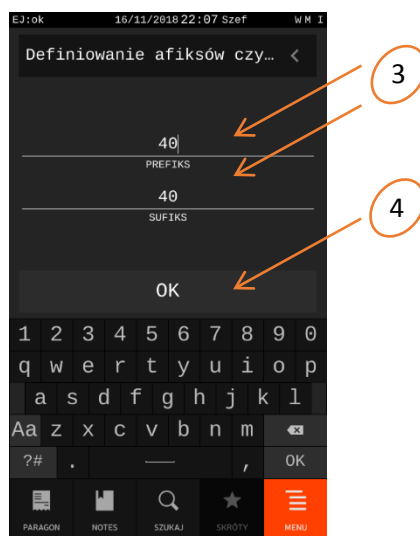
EJ:ok 16/11/2018 22:07 Szef W M I

Definiowanie afiksów czy… <

3

40
PREFIKS

40
SUFIKS

4

OK

1 2 3 4 5 6 7 8 9 0
q w e r t y u i o p
a s d f g h j k l
Aa z x c v b n m
?# . , OK

PARAGON NOTES SZUKAJ SKRÓTY MENU